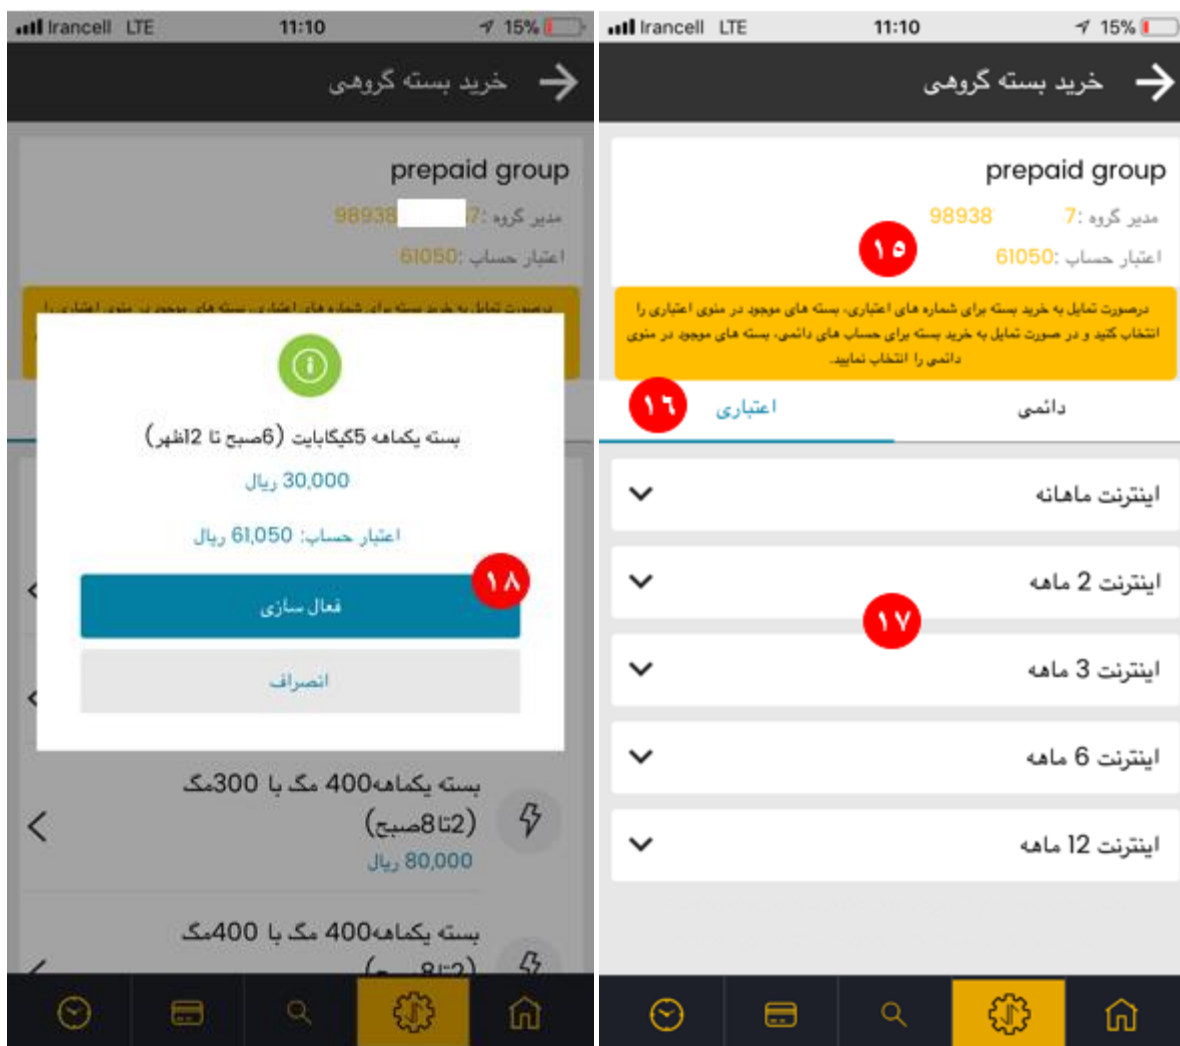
Irancell LTE 11:10 15%

خرید بسته گروهی

prepaid group

مدیر گروه: 98938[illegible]7

اعتبار حساب: 61050

درصورت تمایل به خرید بسته برای شماره های اعتباری، بسته های موجود در منوی اعتباری را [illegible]

بسته یکماهه 5گیگابایت (6صبح تا 12ظهر)

30,000 ریال

اعتبار حساب: 61,050 ریال

۱۸

فعال سازی

انصراف

بسته یکماهه400 مگ با 300مگ (2تا8صبح)

80,000 ریال

بسته یکماهه400 مگ با 400مگ

(2تا8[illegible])

Irancell LTE 11:10 15%

خرید بسته گروهی

prepaid group

مدیر گروه: 98938 7

۱۵

اعتبار حساب: 61050

درصورت تمایل به خرید بسته برای شماره های اعتباری، بسته های موجود در منوی اعتباری را انتخاب کنید و در صورت تمایل به خرید بسته برای حساب های دائمی، بسته های موجود در منوی دائمی را انتخاب نمایید.

۱۶ اعتباری

دائمی

اینترنت ماهانه

اینترنت 2 ماهه

۱۷

اینترنت 3 ماهه

اینترنت 6 ماهه

اینترنت 12 ماهه